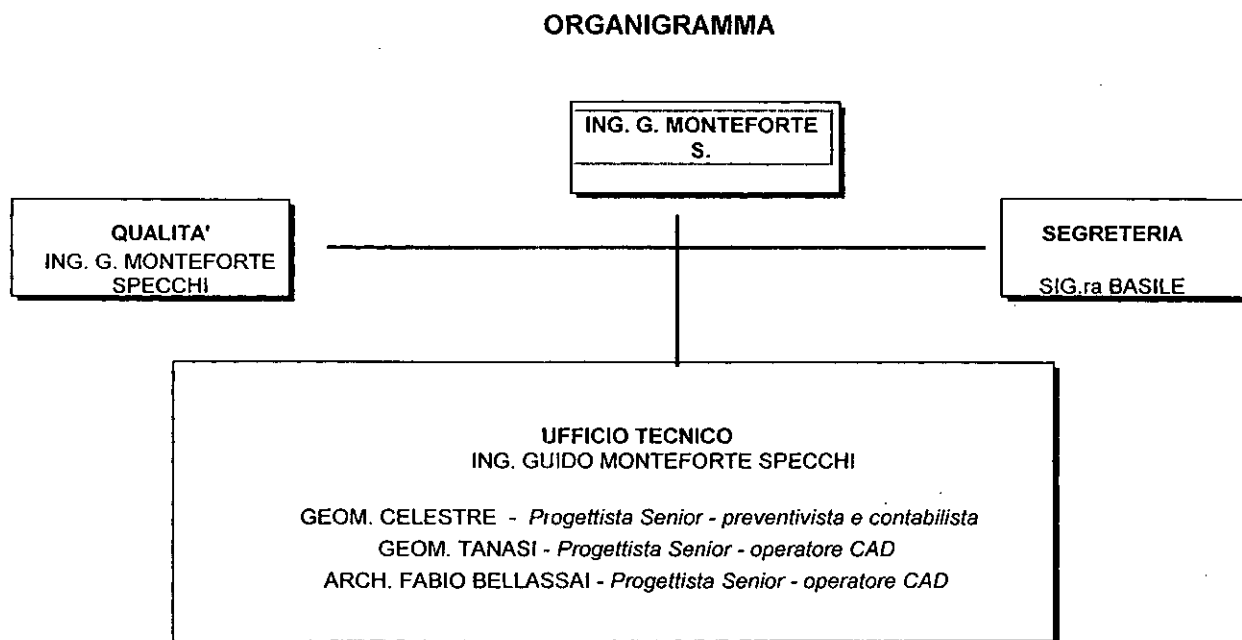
ORGANIGRAMMA

ING. G. MONTEFORTE S.

QUALITA'
ING. G. MONTEFORTE SPECCHI

SEGRETERIA

SIG.ra BASILE

UFFICIO TECNICO
ING. GUIDO MONTEFORTE SPECCHI

GEOM. CELESTRE - Progettista Senior - preventivista e contabilista
GEOM. TANASI - Progettista Senior - operatore CAD
ARCH. FABIO BELLASSAI - Progettista Senior - operatore CAD